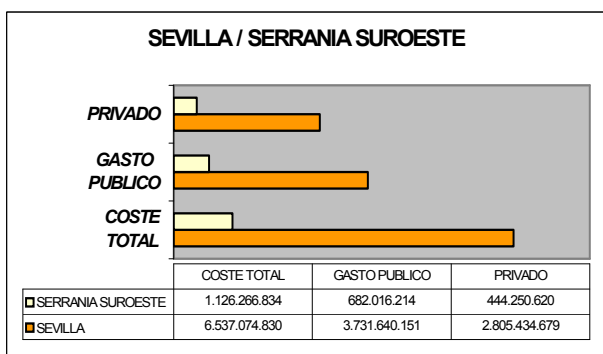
SEVILLA / SERRANIA SUROESTE

PRIVADO

GASTO PUBLICO

COSTE TOTAL

| | COSTE TOTAL | GASTO PUBLICO | PRIVADO |
|---|---|---|---|
| SERRANIA SUROESTE | 1.126.266.834 | 682.016.214 | 444.250.620 |
| SEVILLA | 6.537.074.830 | 3.731.640.151 | 2.805.434.679 |